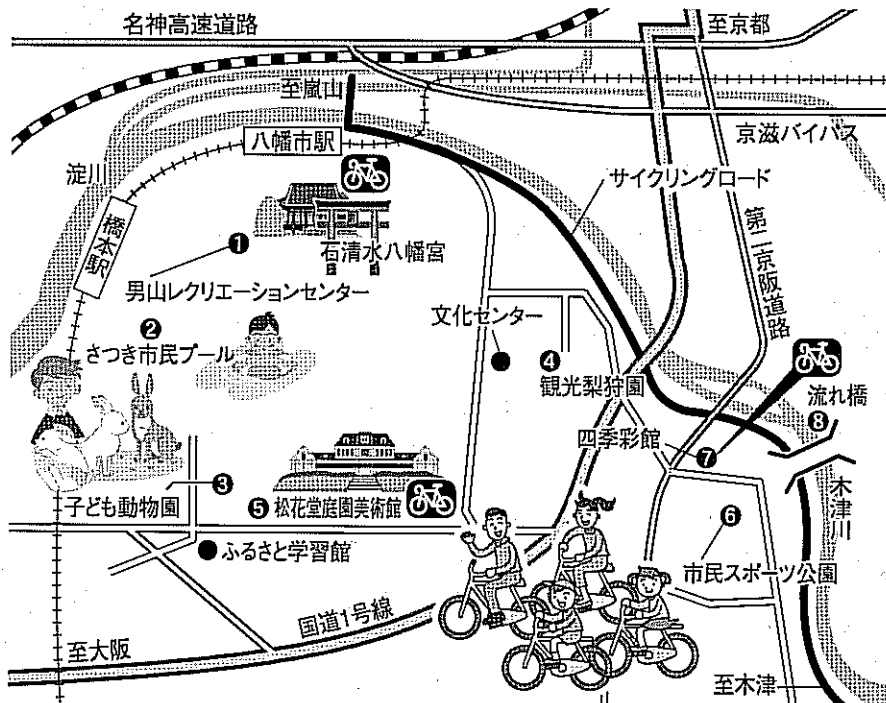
名神高速道路
至京都
至嵐山
京滋バイパス
八幡市駅
淀川
橋本駅
サイクリングロード
第二京阪道路
❶
石清水八幡宮
男山レクリエーションセンター
❷
さつき市民プール
文化センター
❹
観光梨狩園
流れ橋
❽
四季彩館
❼
❸
子ども動物園
❺ 松花堂庭園美術館
木津川
❻
市民スポーツ公園
ふるさと学習館
国道1号線
至大阪
至木津